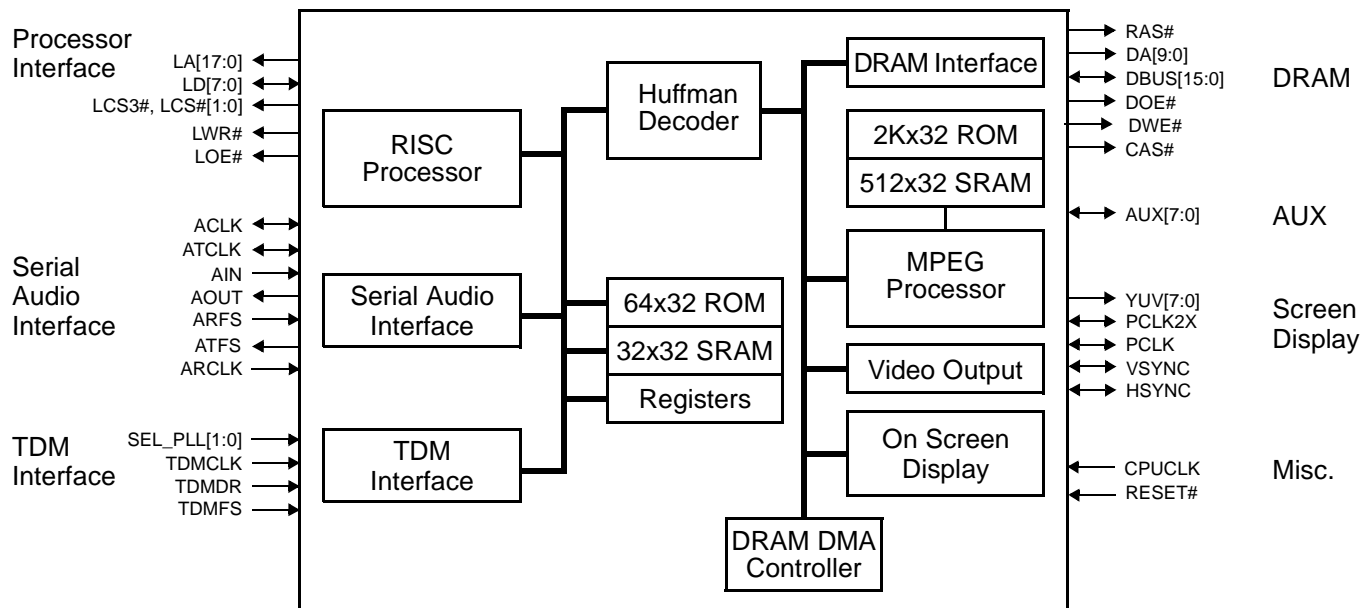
Processor Interface
LA[17:0]
LD[7:0]
LCS3#, LCS#[1:0]
LWR#
LOE#

Serial Audio Interface
ACLK
ATCLK
AIN
AOUT
ARFS
ATFS
ARCLK

TDM Interface
SEL_PLL[1:0]
TDMCLK
TDMDR
TDMFS

RISC Processor

Serial Audio Interface

TDM Interface

Huffman Decoder

64x32 ROM
32x32 SRAM
Registers

DRAM Interface
2Kx32 ROM
512x32 SRAM
MPEG Processor
Video Output
On Screen Display
DRAM DMA Controller

RAS#
DA[9:0]
DBUS[15:0]
DOE#
DWE#
CAS#
DRAM

AUX[7:0]
AUX

YUV[7:0]
PCLK2X
PCLK
VSYNC
HSYNC
Screen Display

CPUCLK
RESET#
Misc.